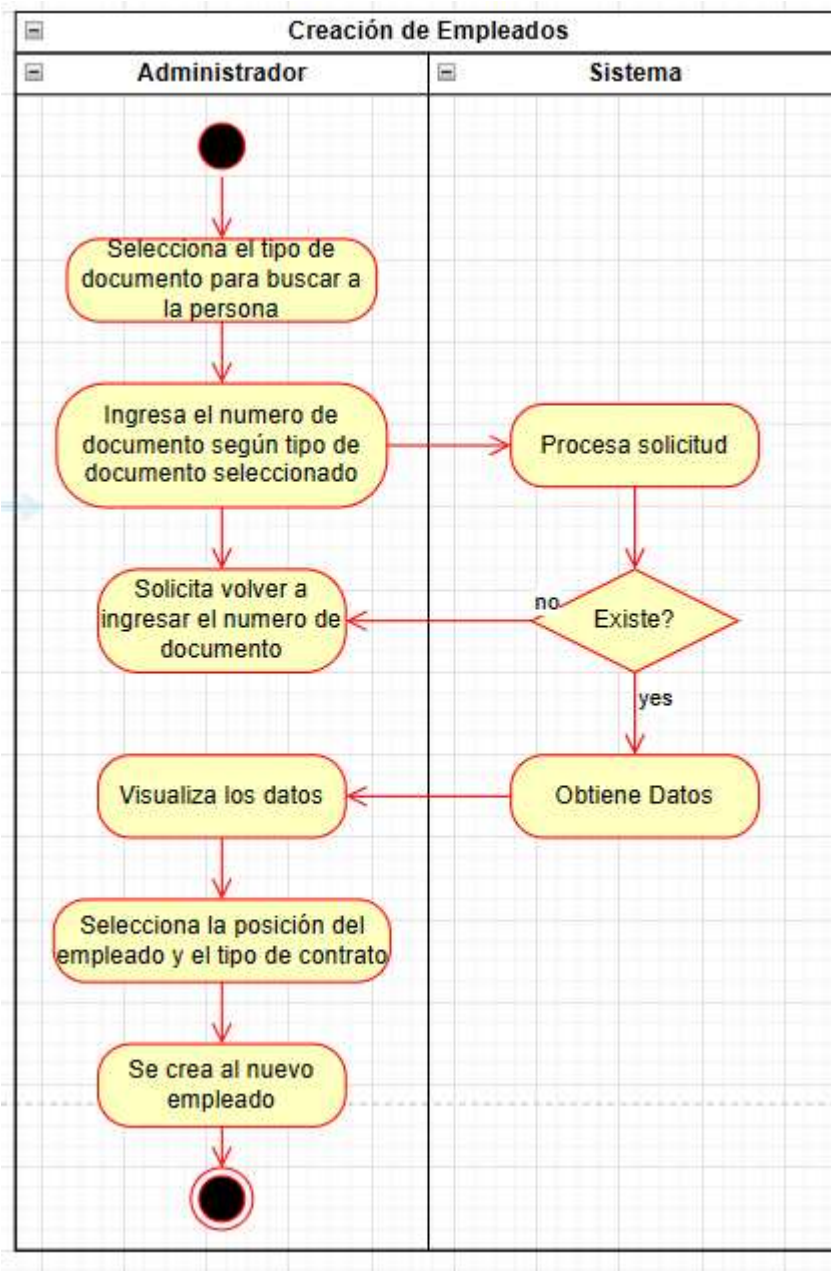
Creación de Empleados

Administrador

Sistema

Selecciona el tipo de documento para buscar a la persona

Ingresa el numero de documento según tipo de documento seleccionado

Procesa solicitud

Solicita volver a ingresar el numero de documento

no

Existe?

yes

Visualiza los datos

Obtiene Datos

Selecciona la posición del empleado y el tipo de contrato

Se crea al nuevo empleado